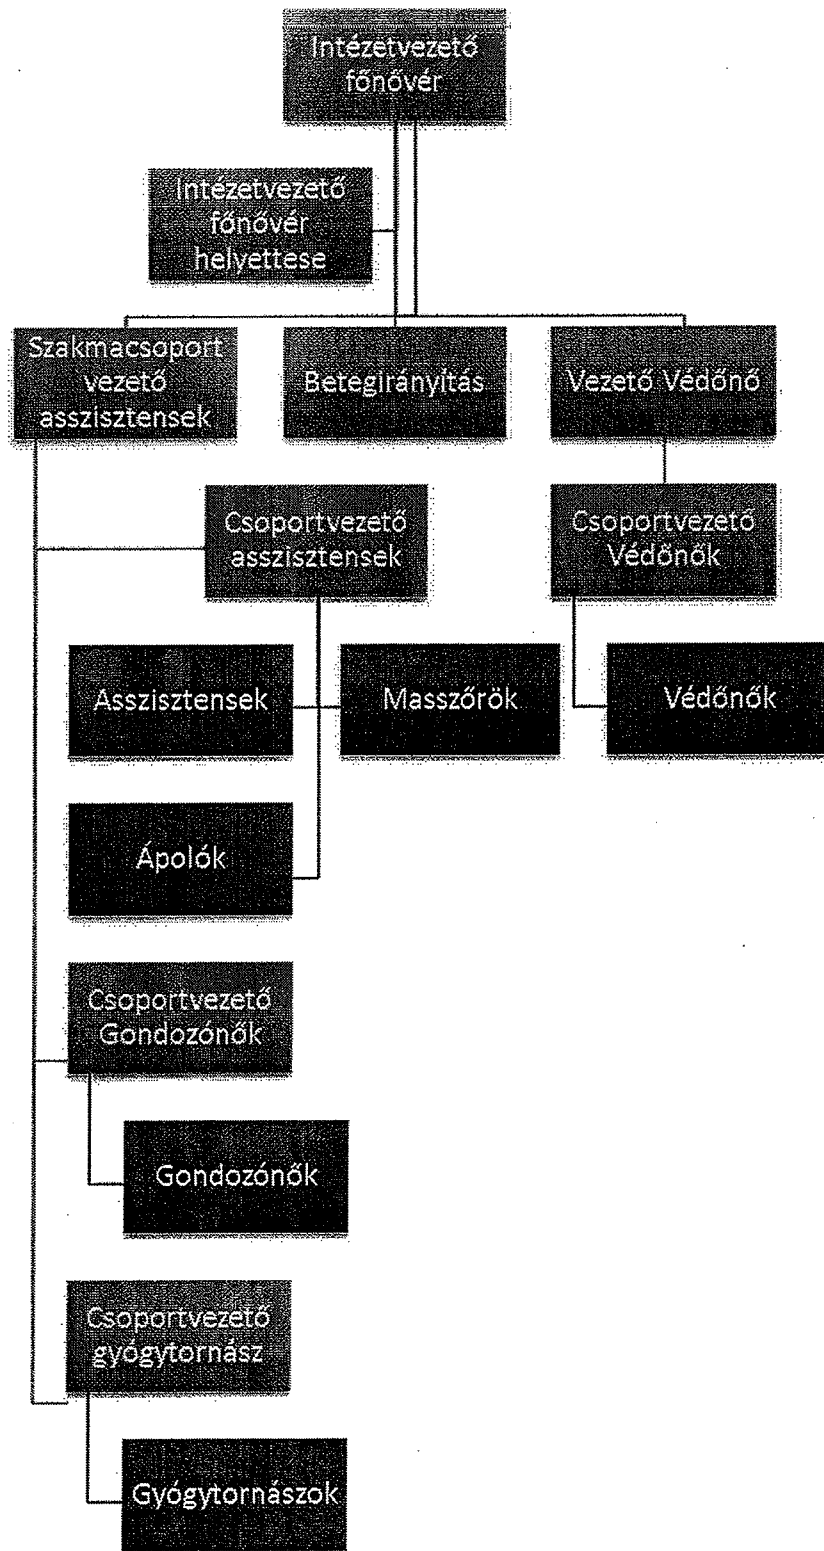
Intézetvezető főnövér

Intézetvezető főnövér helyettese

Szakmacsoport vezető asszisztensek

Betegirányítás

Vezető Védőnő

Csoportvezető asszisztensek

Csoportvezető Védőnők

Asszisztensek

Masszőrök

Védőnők

Ápolók

Csoportvezető Gondozónők

Gondozónők

Csoportvezető gyógytornász

Gyógytornászok